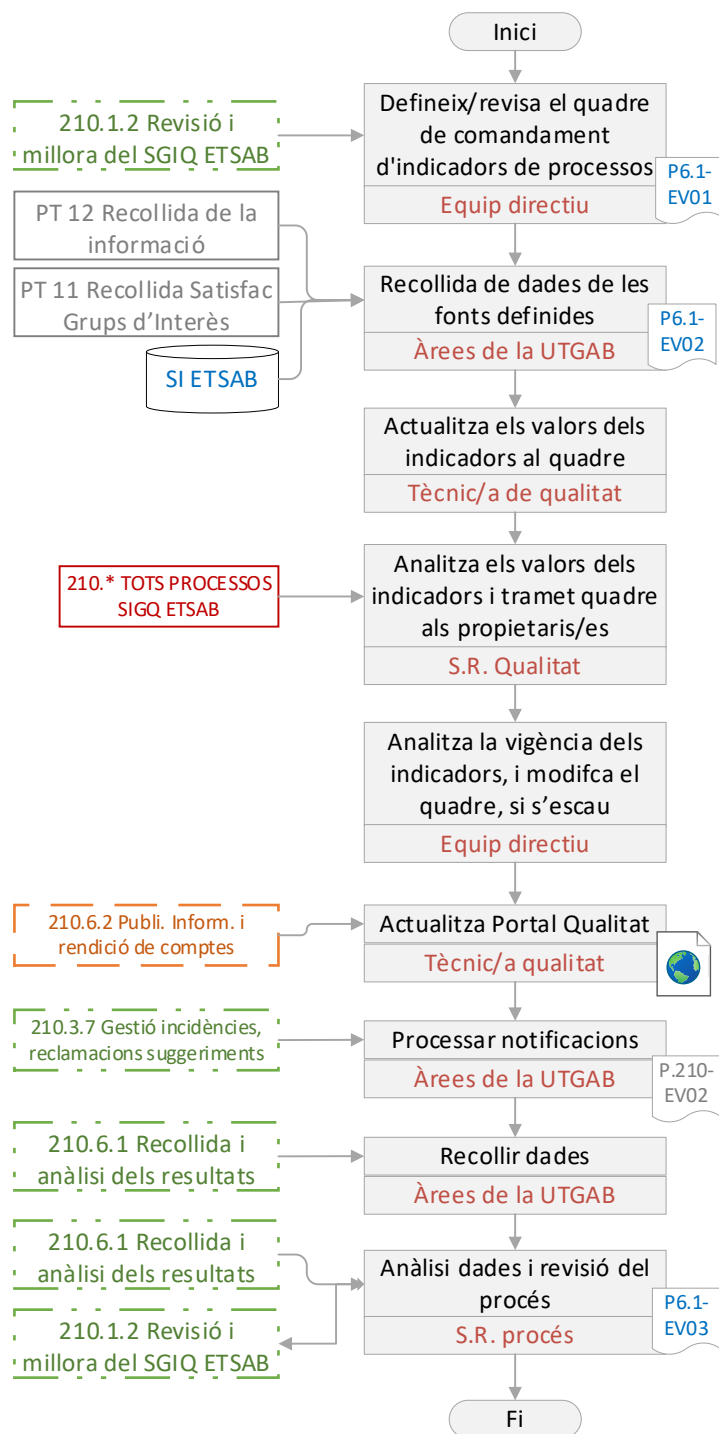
Inici

210.1.2 Revisió i millora del SGIQ ETSAB

Defineix/revisa el quadre de comandament d'indicadors de processos

P6.1-EV01

Equip directiu

PT 12 Recollida de la informació

PT 11 Recollida Satisfac Grups d'Interès

SI ETSAB

Recollida de dades de les fonts definides

P6.1-EV02

Àrees de la UTGAB

Actualitza els valors dels indicadors al quadre

Tècnic/a de qualitat

210.* TOTS PROCESSOS SIGQ ETSAB

Analitza els valors dels indicadors i tramet quadre als propietaris/es

S.R. Qualitat

Analitza la vigència dels indicadors, i modifca el quadre, si s'escau

Equip directiu

210.6.2 Publi. Inform. i rendició de comptes

Actualitza Portal Qualitat

Tècnic/a qualitat

210.3.7 Gestió incidències, reclamacions suggeriments

Processar notificacions

Àrees de la UTGAB

P.210-EV02

210.6.1 Recollida i anàlisi dels resultats

Recollir dades

Àrees de la UTGAB

210.6.1 Recollida i anàlisi dels resultats

210.1.2 Revisió i millora del SGIQ ETSAB

Anàlisi dades i revisió del procés

P6.1-EV03

S.R. procés

Fi